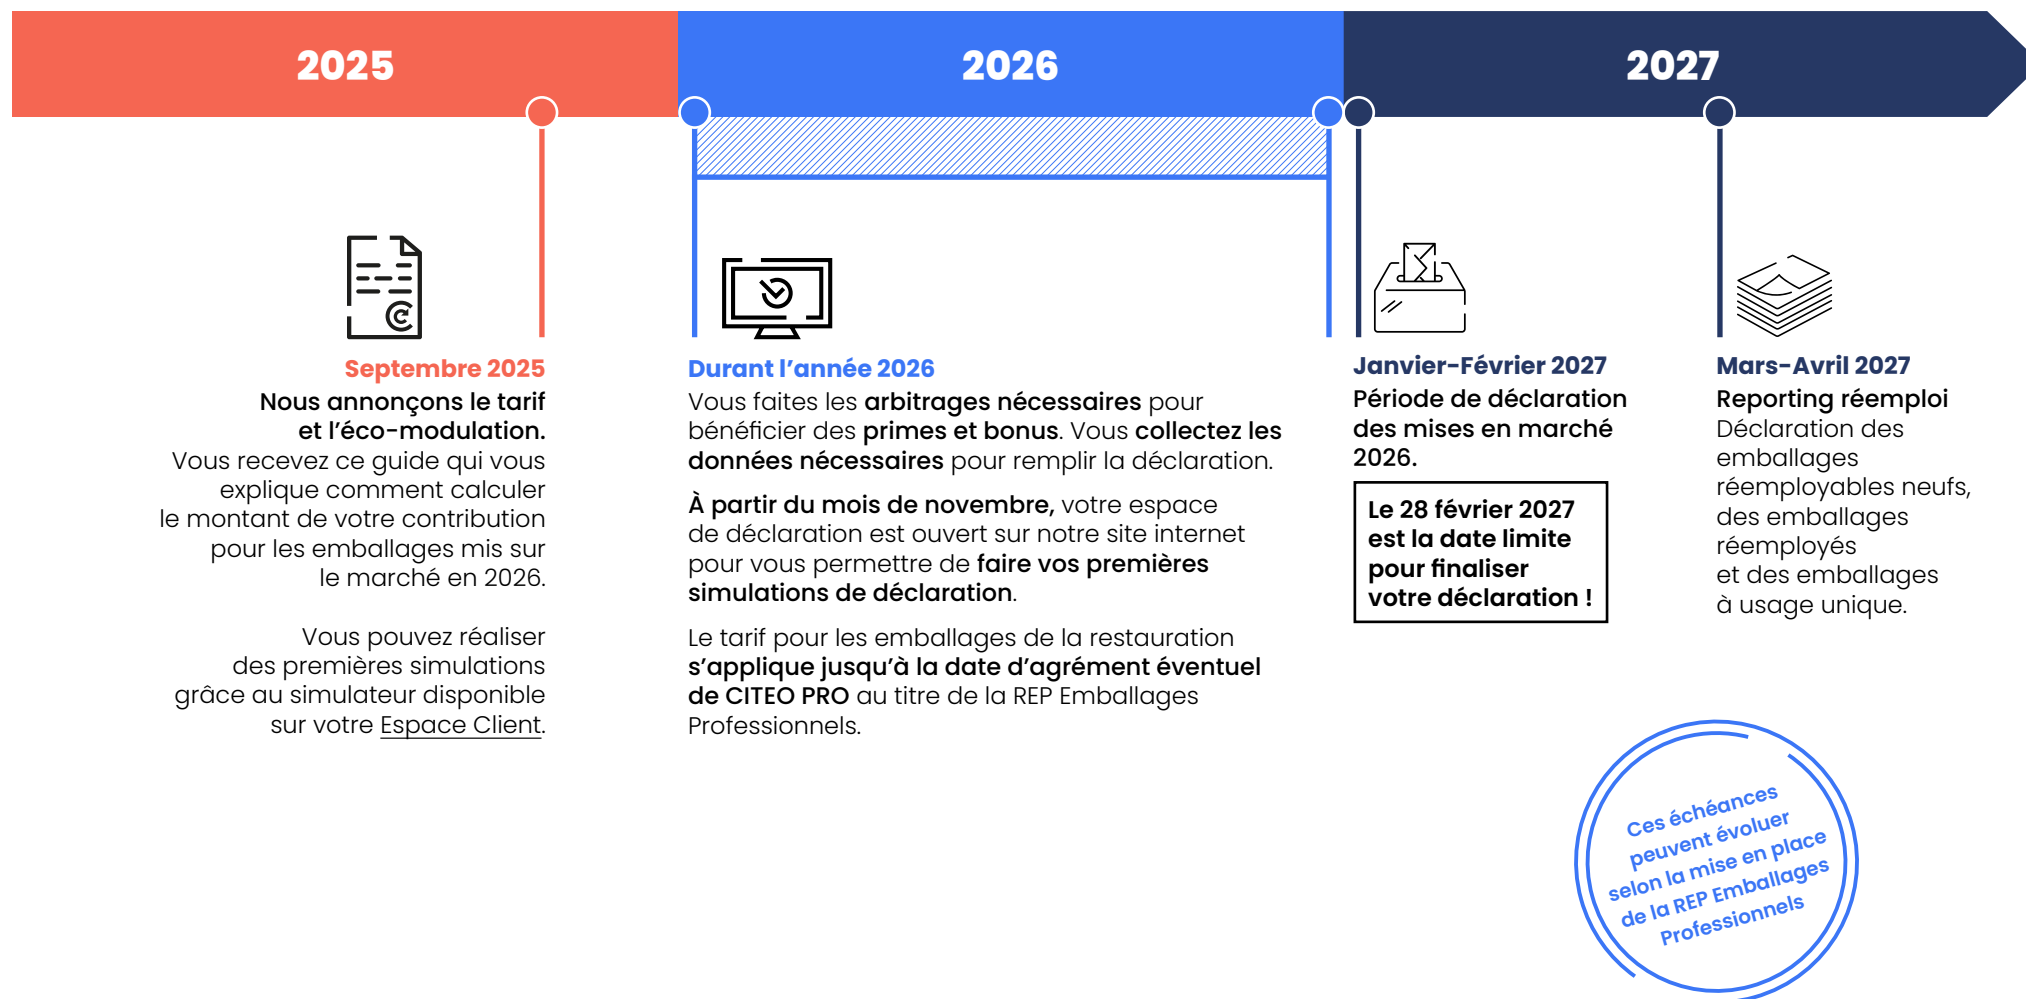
2025

2026

2027

Septembre 2025
Nous annonçons le tarif et l’éco-modulation.
Vous recevez ce guide qui vous explique comment calculer le montant de votre contribution pour les emballages mis sur le marché en 2026.

Vous pouvez réaliser des premières simulations grâce au simulateur disponible sur votre Espace Client.

Durant l’année 2026
Vous faites les arbitrages nécessaires pour bénéficier des primes et bonus. Vous collectez les données nécessaires pour remplir la déclaration.

À partir du mois de novembre, votre espace de déclaration est ouvert sur notre site internet pour vous permettre de faire vos premières simulations de déclaration.

Le tarif pour les emballages de la restauration s’applique jusqu’à la date d’agrément éventuel de CITEO PRO au titre de la REP Emballages Professionnels.

Janvier-Février 2027
Période de déclaration des mises en marché 2026.

Le 28 février 2027 est la date limite pour finaliser votre déclaration !

Mars-Avril 2027
Reporting réemploi
Déclaration des emballages réemployables neufs, des emballages réemployés et des emballages à usage unique.

Ces échéances peuvent évoluer selon la mise en place de la REP Emballages Professionnels